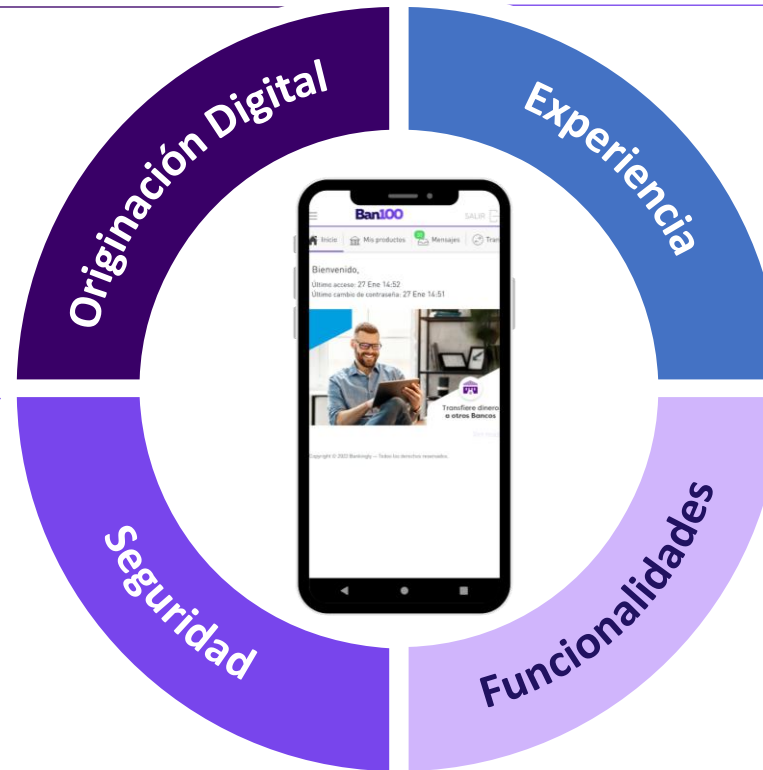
Originación Digital

Experiencia

Ban100

SALIR

Inicio

Mis productos

Mensajes

Tran

Bienvenido,

Último acceso: 27 Ene 14:52
Último cambio de contraseña: 27 Ene 14:51

Transfiere dinero a otros Bancos

Copyright © 2022 Bankingly — Todos los derechos reservados.

Seguridad

Funcionalidades